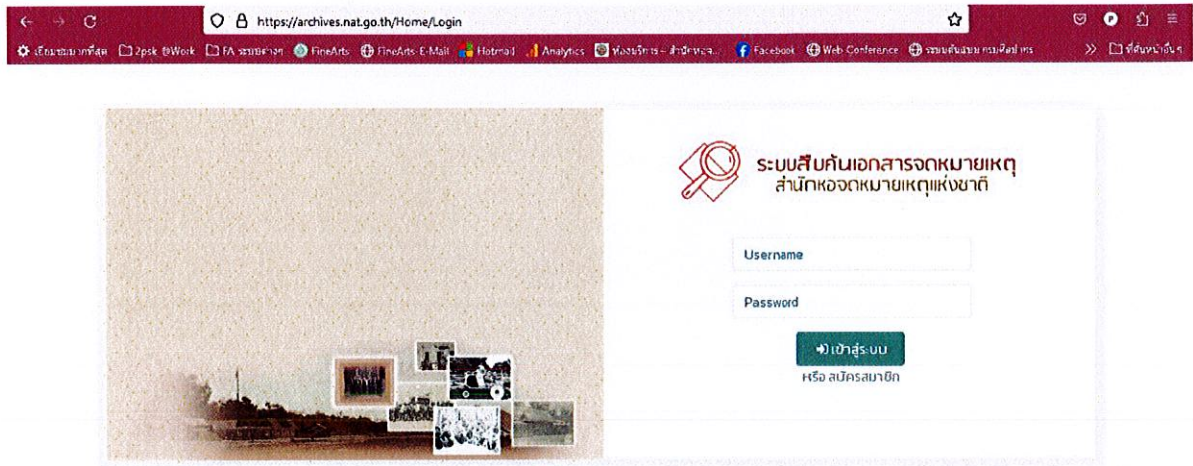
https://archives.nat.go.th/Home/Login

เยี่ยมชมมากที่สุด 2psk @Work FA ระบบต่างๆ FineArts FineArts E-Mail Hotmail Analytics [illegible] Facebook Web Conference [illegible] ที่คั่นหน้าอื่นๆ

ระบบสืบค้นเอกสารจดหมายเหตุ
สำนักหอจดหมายเหตุแห่งชาติ

Username

Password

เข้าสู่ระบบ

หรือ สมัครสมาชิก